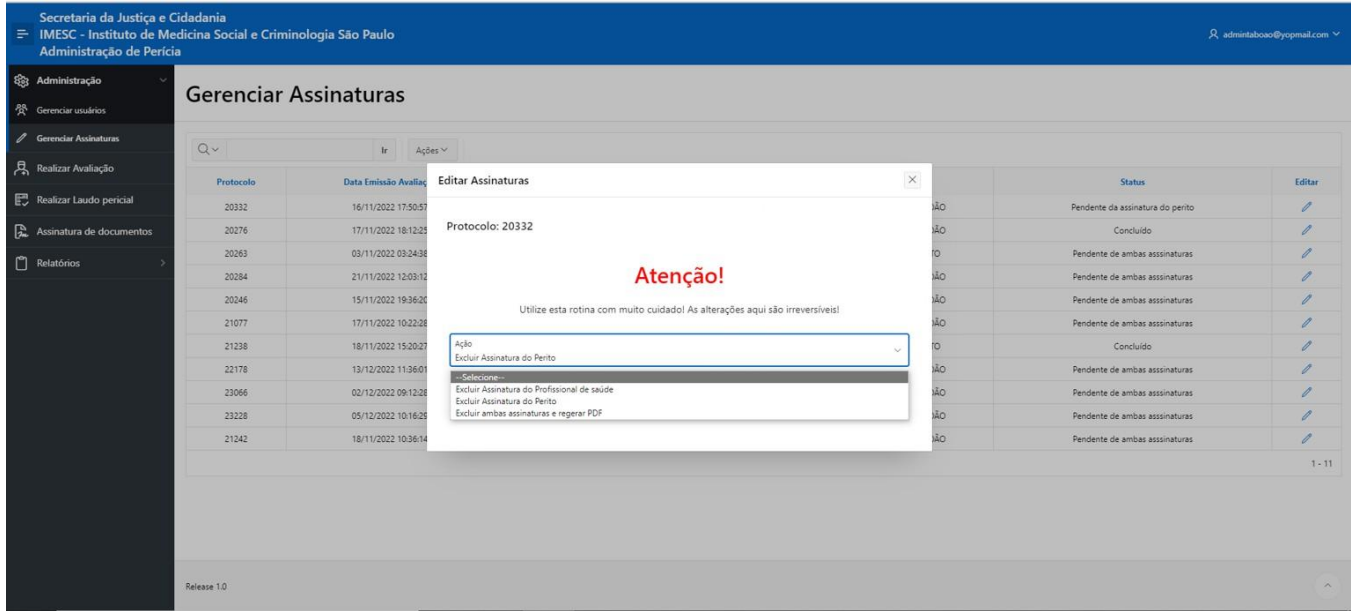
Secretaria da Justiça e Cidadania
IMESC - Instituto de Medicina Social e Criminologia São Paulo
Administração de Perícia

admintaboao@yopmail.com

Administração
Gerenciar usuários
Gerenciar Assinaturas
Realizar Avaliação
Realizar Laudo pericial
Assinatura de documentos
Relatórios

Gerenciar Assinaturas

Ir
Ações

| Protocolo | Data Emissão Avaliaç |  | Status | Editar |
|---|---|---|---|---|
| 20332 | 16/11/2022 17:50:57 | ÃO | Pendente da assinatura do perito | |
| 20276 | 17/11/2022 18:12:25 | ÃO | Concluído | |
| 20263 | 03/11/2022 03:24:38 | TO | Pendente de ambas asssinaturas | |
| 20284 | 21/11/2022 12:03:12 | ÃO | Pendente de ambas asssinaturas | |
| 20246 | 15/11/2022 19:36:20 | ÃO | Pendente de ambas asssinaturas | |
| 21077 | 17/11/2022 10:22:28 | ÃO | Pendente de ambas asssinaturas | |
| 21238 | 18/11/2022 15:20:27 | TO | Concluído | |
| 22178 | 13/12/2022 11:36:01 | ÃO | Pendente de ambas asssinaturas | |
| 23066 | 02/12/2022 09:12:28 | ÃO | Pendente de ambas asssinaturas | |
| 23228 | 05/12/2022 10:16:29 | ÃO | Pendente de ambas asssinaturas | |
| 21242 | 18/11/2022 10:36:14 | ÃO | Pendente de ambas asssinaturas | |

1 - 11

Editar Assinaturas

Protocolo: 20332

Atenção!

Utilize esta rotina com muito cuidado! As alterações aqui são irreversíveis!

Ação
Excluir Assinatura do Perito

--Selecione--
Excluir Assinatura do Profissional de saúde
Excluir Assinatura do Perito
Excluir ambas assinaturas e regerar PDF

Release 1.0